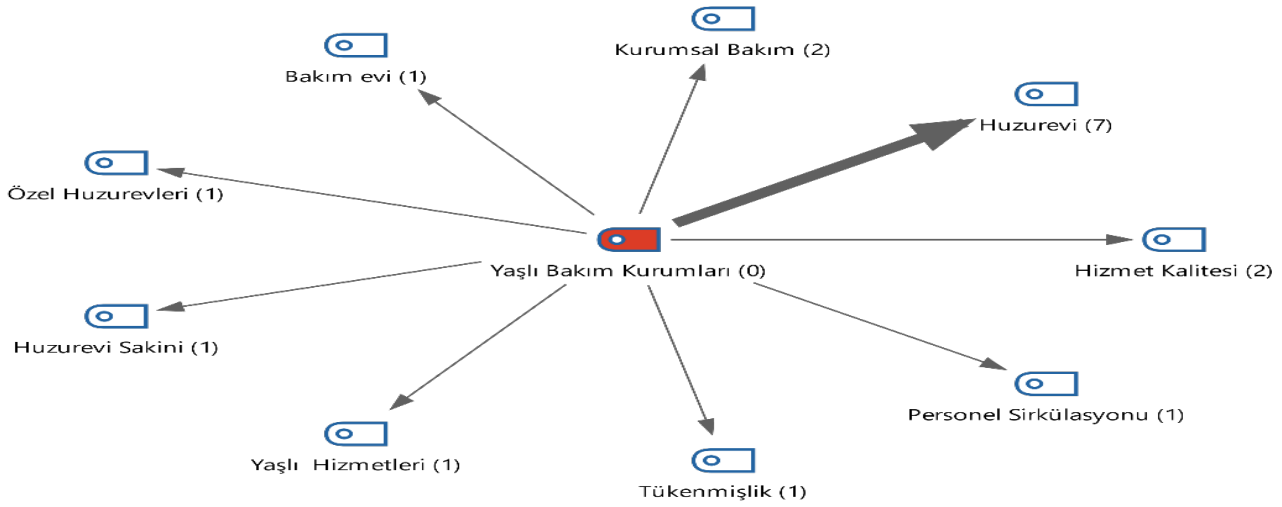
Kurumsal Bakım (2)

Bakım evi (1)

Huzurevi (7)

Özel Huzurevleri (1)

Yaşlı Bakım Kurumları (0)

Hizmet Kalitesi (2)

Huzurevi Sakini (1)

Personel Sirkülasyonu (1)

Yaşlı Hizmetleri (1)

Tükenmişlik (1)